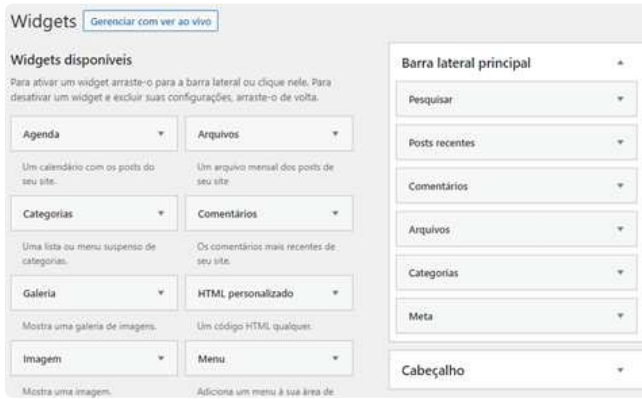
Widgets Gerenciar com ver ao vivo

Widgets disponíveis

Para ativar um widget arraste-o para a barra lateral ou clique nele. Para desativar um widget e excluir suas configurações, arraste-o de volta.

Agenda ▾

Um calendário com os posts do seu site.

Arquivos ▾

Um arquivo mensal dos posts de seu site

Categorias ▾

Uma lista ou menu suspenso de categorias.

Comentários ▾

Os comentários mais recentes de seu site.

Galeria ▾

Mostra uma galeria de imagens.

HTML personalizado ▾

Um código HTML qualquer.

Imagem ▾

Mostra uma imagem.

Menu ▾

Adiciona um menu à sua área de

Barra lateral principal ▴

Pesquisar ▾

Posts recentes ▾

Comentários ▾

Arquivos ▾

Categorias ▾

Meta ▾

Cabeçalho ▾